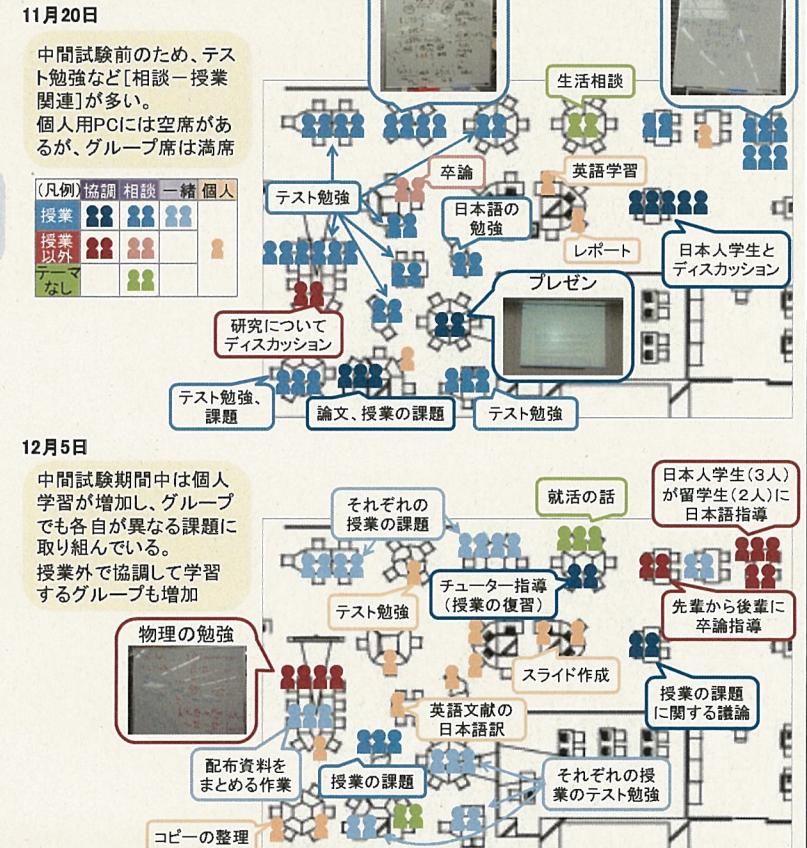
11月20日

中間試験前のため、テスト勉強など[相談－授業関連]が多い。
個人用PCには空席があるが、グループ席は満席

| (凡例) | 協調 | 相談 | 一緒 | 個人 |
|---|---|---|---|---|
| 授業 | | | | |
| 授業以外 | | | | |
| テーマなし | | | | |

生活相談
卒論
英語学習
テスト勉強
日本語の勉強
レポート
日本人学生とディスカッション
プレゼン
研究についてディスカッション
テスト勉強、課題
論文、授業の課題
テスト勉強

12月5日

中間試験期間中は個人学習が増加し、グループでも各自が異なる課題に取り組んでいる。
授業外で協調して学習するグループも増加

それぞれの授業の課題
就活の話
日本人学生(3人)が留学生(2人)に日本語指導
テスト勉強
チューター指導(授業の復習)
先輩から後輩に卒論指導
物理の勉強
スライド作成
授業の課題に関する議論
英語文献の日本語訳
配布資料をまとめる作業
授業の課題
それぞれの授業のテスト勉強
コピーの整理